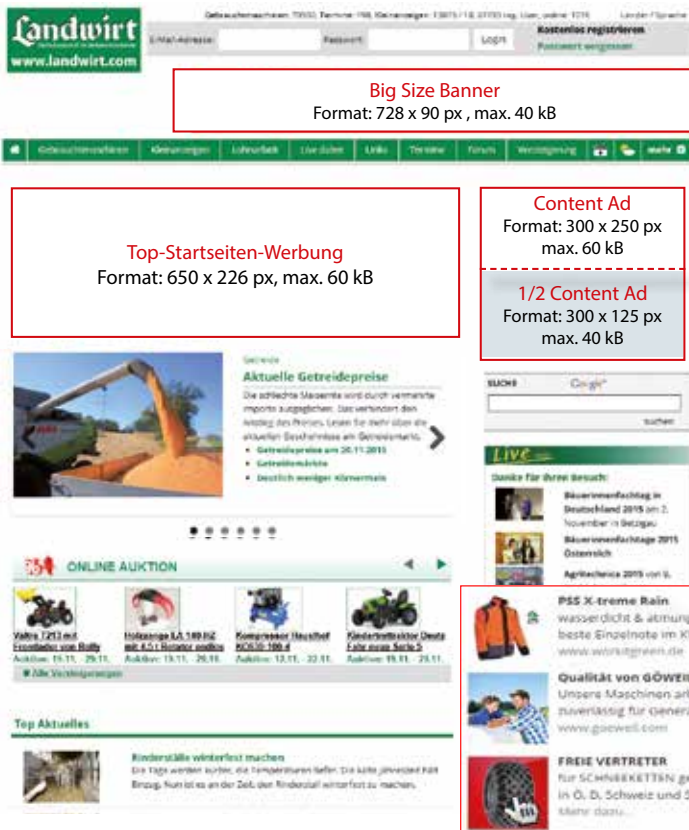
Landwirt
www.landwirt.com

Gebrauchtmaschinen: 73550, Termine: 198, Kleinanzeigen: 13875 / 18.07.93 reg. User, online: 1216

E-Mail-Adresse: Passwort: Login
Kostenlos registrieren
Passwort vergessen

Big Size Banner
Format: 728 x 90 px , max. 40 kB

Gebrauchtmaschinen | Kleinanzeigen | Lohnarbeit | Live dabei | Links | Termine | Forum | Versteigerung | mehr

Top-Startseiten-Werbung
Format: 650 x 226 px, max. 60 kB

Content Ad
Format: 300 x 250 px
max. 60 kB

1/2 Content Ad
Format: 300 x 125 px
max. 40 kB

Getreide
Aktuelle Getreidepreise
Die schlechte Maisernte wird durch vermehrte Importe ausgeglichen. Das verhindert den Anstieg des Preises. Lesen Sie mehr über die aktuellen Geschehnisse am Getreidemarkt.
Getreidepreise am 20.11.2015
Getreidemärkte
Deutlich weniger Körnermais

SUCHE
Google
suchen

Live
Danke für Ihren Besuch:
Bäuerinnenfachtag in Deutschland 2015 am 2. November in Betzigau
Bäuerinnenfachtage 2015 Österreich
Agritechnica 2015 von 8.

ONLINE AUKTION
Valtra T213 mit Frontlader von Rolly
Holzzange LA 140 HZ mit 4,5 t Rotator ondino
Kompressor Hausthof KOS20-100-4
Kindertrettraktor Deutz Fahr evue Serie 5
Alle Versteigerungen

PSS X-treme Rain
wasserdicht & atmung
beste Einzelnote im K
www.workgreen.de

Qualität von GÖWEI
Unsere Maschinen arb
zuverlässig für Genera
www.goeweil.com

FREIE VERTRETER
für SCHNEEKETTEN ge
in Ö, D, Schweiz und S
Mehr dazu...

Top Aktuelles
Kinderställe winterfest machen
Die Tage werden kürzer, die Temperaturen tiefer. Die kalte Jahreszeit hält Einzug. Nun ist es an der Zeit, den Kinderstall winterfest zu machen.